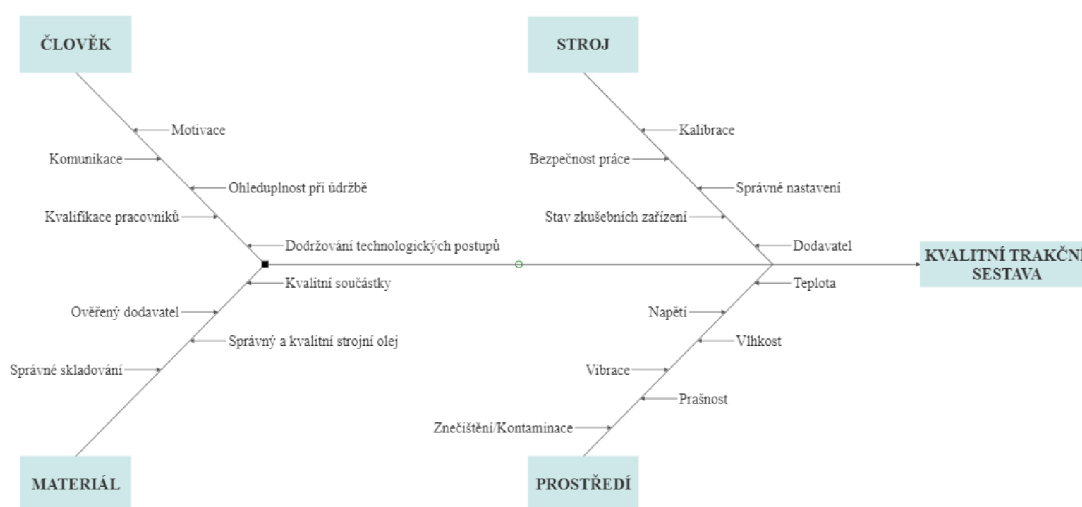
ČLOVĚK

Motivace
Komunikace
Ohleduplnost při údržbě
Kvalifikace pracovníků
Dodržování technologických postupů

STROJ

Kalibrace
Bezpečnost práce
Správné nastavení
Stav zkušebních zařízení
Dodavatel

KVALITNÍ TRAKČNÍ SESTAVA

Kvalitní součástky
Ověřený dodavatel
Správný a kvalitní strojní olej
Správné skladování

MATERIÁL

Teplota
Napětí
Vlhkost
Vibrace
Prašnost
Znečištění/Kontaminace

PROSTŘEDÍ